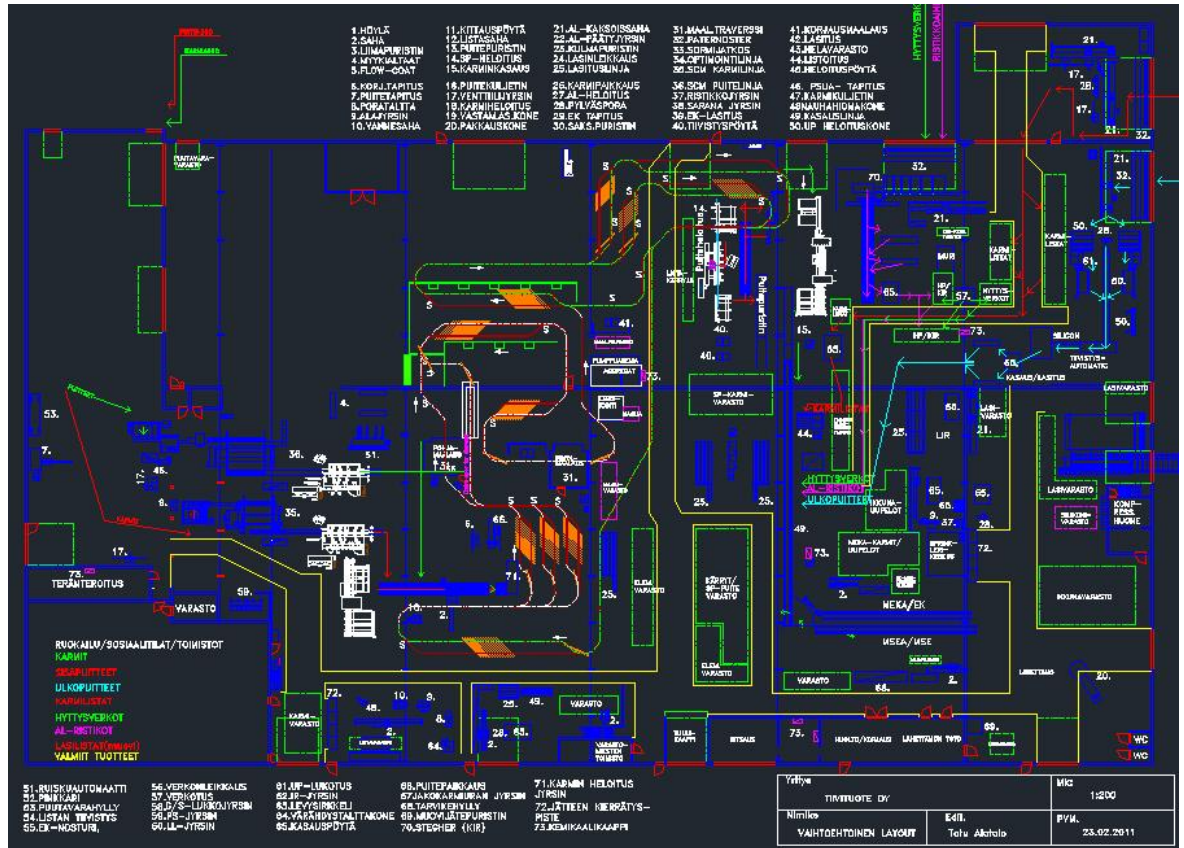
1.HÖYLÄ
2.SAHA
3.LIIMAPURISTIN
4.MYYKIALTAAT
5.FLOW-COAT

6.KORJ.TAPITUS
7.PUITETAPITUS
8.PORATALTTA
9.ALAJYRSIN
10.VANNESAHA

11.KITTAUSPÖYTÄ
12.LISTASAHA
13.PUITEPURISTIN
14.SP-HELOITUS
15.KARMINKASAUS

16.PUITEKULJETIN
17.VENTTIILIJYRSIN
18.KARMIHELOITUS
19.VASTAMLAS.KONE
20.PAKKAUSKONE

21.AL-KAKSOISSAHA
22.AL-PÄÄTYJYRSIN
23.KULMAPURISTIN
24.LASINLEIKKAUS
25.LASITUSLINJA

26.KARMIPAIKKAUS
27.AL-HELOITUS
28.PYLVÄSPORA
29.EK TAPITUS
30.SAKS.PURISTIN

31.MAAL.TRAVERSSI
32.PATERNOSTER
33.SORMIJATKOS
34.OPTIMOINTILINJA
35.SCM KARMILINJA

36.SCM PUITELINJA
37.RISTIKKOJYRSIN
38.SARANA JYRSIN
39.EK-LASITUS
40.TIIVISTYSPÖYTÄ

41.KORJAUSKAALAUS
42.LASITUS
43.HELAVARASTO
44.LISTOITUS
45.HELOITUSPÖYTÄ

46.PSUA- TAPITUS
47.KARMIKULJETIN
48.NAUHAHIOMAKONE
49.KASAUSLINJA
50.UP HELOITUSKONE

HYTTYSVERKOT
RISTIKKOAINE

TERÄNTEROITUS
VARASTO
MEKA/EK
MSEA/MSE
LASIVARASTO
KOMPRESSORI
UR
SILICON
LASIVARASTO
VARASTO
ELEMENTTI VARASTO
ULKOPUITTEET
HYTTYSVERKOT
AL-RISTIKOT

RUOKAILU/SOSIAALITILAT/TOIMISTOT
KARMIT
SISÄPUITTEET
ULKOPUITTEET
KARMILISTAT
HYTTYSVERKOT
AL-RISTIKOT
LASILISTAT
VALMIIT TUOTTEET

WC
WC

51.RUISKUAUTOMAATTI
52.PINIKAPI
53.PUUTAVARAHYLLY
54.LISTAN TIIVISTYS
55.EK-NOSTURI,

56.VERKONLEIKKAUS
57.VERKOTUS
58.U/S-LUKKOJYRSIN
59.PS-JYRSIN
60.LL-JYRSIN

61.UP-LUKOTUS
62.IR-JYRSIN
63.LEVYSIRKKELI
64.VÄRÄHDYSTALTTAKONE
65.KASAUSPÖYTÄ

66.PUITEPAIKKAUS
67.JAKOKARMIURAN JYRSIN
68.TARVIKEHYLLY
69.MUOVIJÄTEPURISTIN
70.STECHER (KIR)

71.KARMIN HELOITUS JYRSIN
72.JÄTTEEN KIERRÄTYSPISTE
73.KEMIKAALIKAAPPI

| Yritys | | Mk |
|---|---|---|
| TIIVITUOTE OY | | 1:200 |
| Nimike | Esit. | PVM. |
| VAIHTOEHTOINEN LAYOUT | Tatu Alatalo | 23.02.2011 |